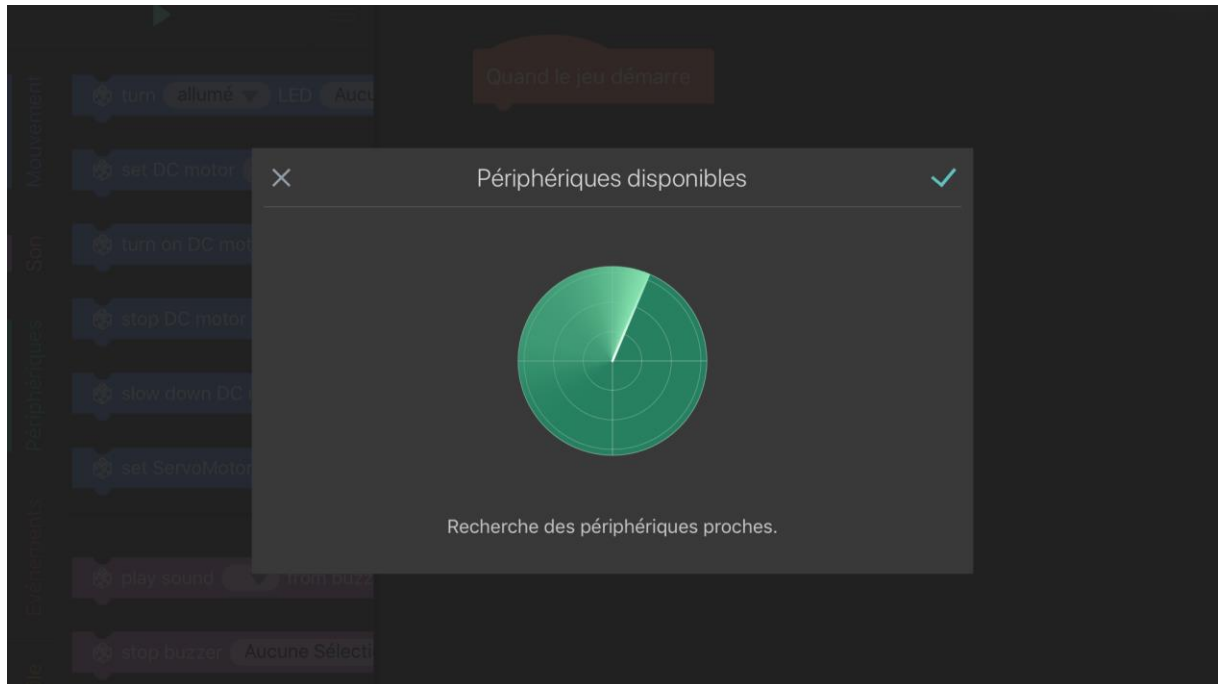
Mouvement
Son
Périphériques
Événements

turn allumé LED Aucu
set DC motor
turn on DC mot
stop DC motor
slow down DC
set ServoMotor
play sound from buzz
stop buzzer Aucune Sélecti

Quand le jeu démarre

×
Périphériques disponibles
✓

Recherche des périphériques proches.